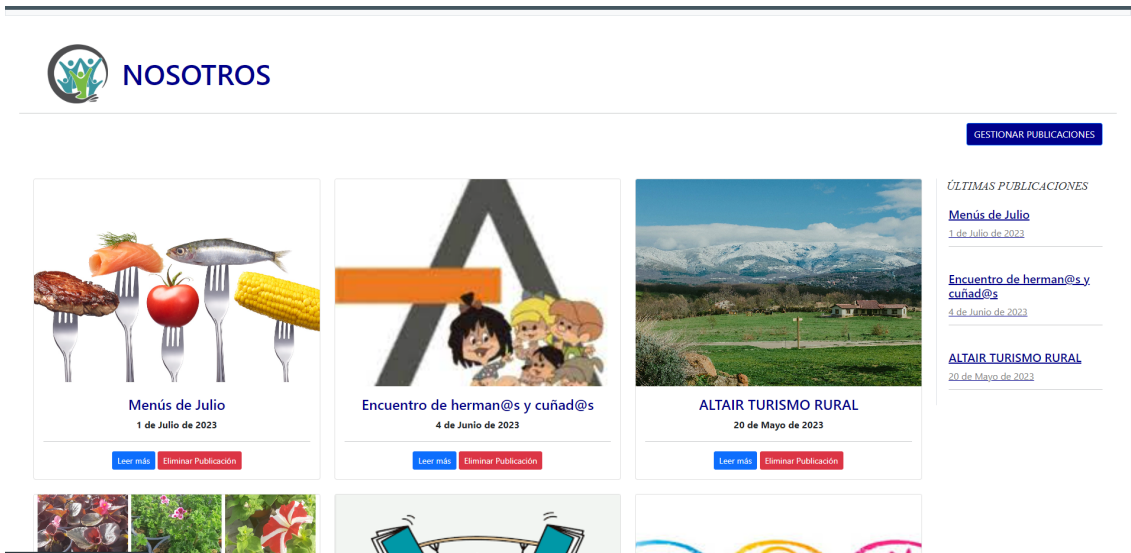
NOSOTROS

GESTIONAR PUBLICACIONES

Menús de Julio
1 de Julio de 2023
Leer más Eliminar Publicación

Encuentro de herman@s y cuñad@s
4 de Junio de 2023
Leer más Eliminar Publicación

ALTAIR TURISMO RURAL
20 de Mayo de 2023
Leer más Eliminar Publicación

ÚLTIMAS PUBLICACIONES
Menús de Julio
1 de Julio de 2023
Encuentro de herman@s y cuñad@s
4 de Junio de 2023
ALTAIR TURISMO RURAL
20 de Mayo de 2023